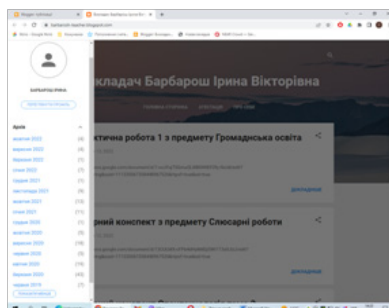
Викладач Барбарош Ірина Вікторівна

БАРБАРОШ ІРИНА

Архів

квітня 2022 (4)
вересня 2022 (4)
березня 2022 (1)
січня 2022 (7)
грудня 2021 (1)
листопада 2021 (7)
жовтня 2021 (13)
січня 2021 (1)
грудня 2020 (1)
жовтня 2020 (5)
вересня 2020 (16)
червня 2020 (6)
квітня 2020 (16)
березня 2020 (45)
лютого 2019 (7)

ГОЛОВНА СТОРІНКА

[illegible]ктична робота 1 з предмету Громадянська освіта

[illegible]рний конспект з предмету Слюсарні роботи

ДОКЛАДНІШЕ